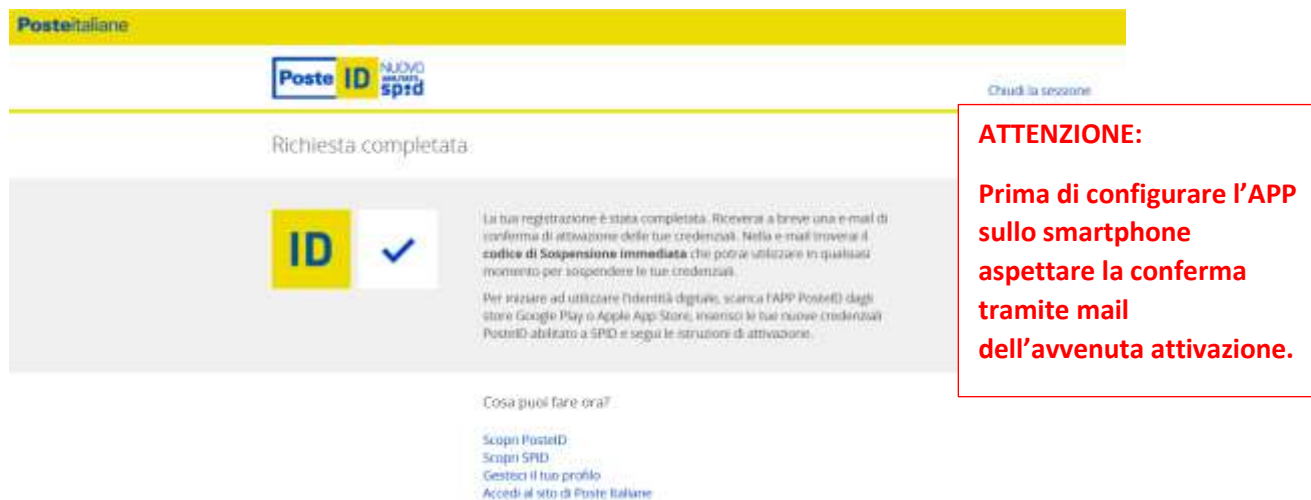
Posteitaliane

Poste ID NUOVO spid

Chiudi la sessione

Richiesta completata

ATTENZIONE:

Prima di configurare l'APP sullo smartphone aspettare la conferma tramite mail dell'avvenuta attivazione.

ID

La tua registrazione è stata completata. Riceverai a breve una e-mail di conferma di attivazione delle tue credenziali. Nella e-mail troverai il **codice di Sospensione immediata** che potrai utilizzare in qualsiasi momento per sospendere le tue credenziali.

Per iniziare ad utilizzare l'identità digitale, scarica l'APP PosteID dagli store Google Play o Apple App Store, inserisci le tue nuove credenziali PosteID abilitato a SPID e segui le istruzioni di attivazione.

Cosa puoi fare ora?

Scopri PosteID
Scopri SPID
Gestisci il tuo profilo
Accedi al sito di Poste Italiane